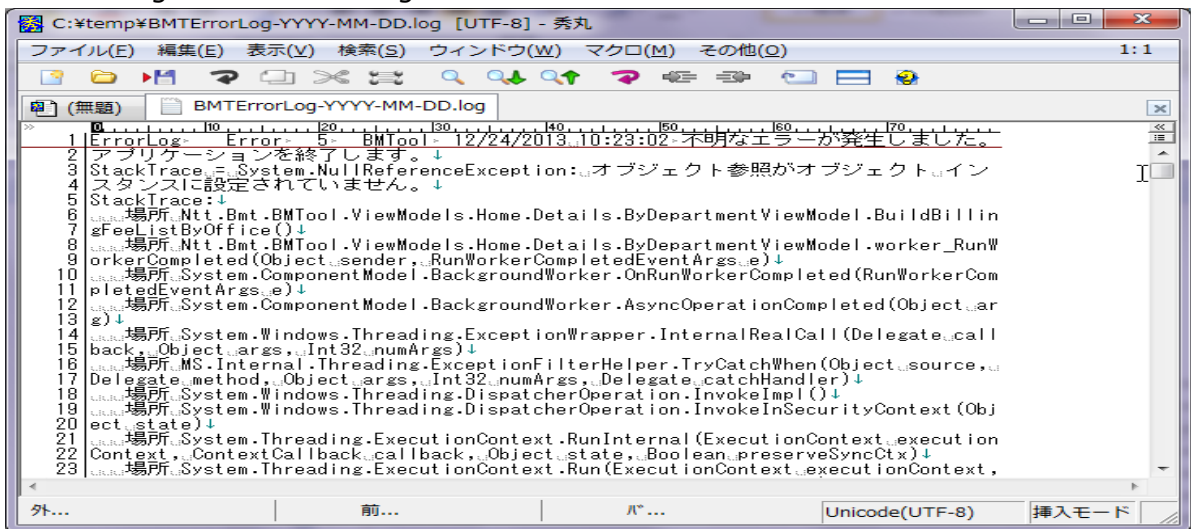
C:¥temp¥BMTErrorLog-YYYY-MM-DD.log [UTF-8] - 秀丸

ファイル(F) 編集(E) 表示(V) 検索(S) ウィンドウ(W) マクロ(M) その他(O) 1:1

(無題) BMTErrorLog-YYYY-MM-DD.log

0 10 20 30 40 50 60 70

1 ErrorLog Error 5 BMTool 12/24/2013 10:23:02 不明なエラーが発生しました。
2 アプリケーションを終了します。
3 StackTrace = System.NullReferenceException: オブジェクト参照がオブジェクト イン
4 スタンスに設定されていません。
5 StackTrace:
6 場所 Ntt.Bmt.BMTool.ViewModels.Home.Details.ByDepartmentViewModel.BuildBillin
7 gFeeListByOffice()
8 場所 Ntt.Bmt.BMTool.ViewModels.Home.Details.ByDepartmentViewModel.worker_RunW
9 orkerCompleted(Object sender, RunWorkerCompletedEventArgs e)
10 場所 System.ComponentModel.BackgroundWorker.OnRunWorkerCompleted(RunWorkerCom
11 pletedEventArgs e)
12 場所 System.ComponentModel.BackgroundWorker.AsyncOperationCompleted(Object ar
13 g)
14 場所 System.Windows.Threading.ExceptionWrapper.InternalRealCall(Delegate call
15 back, Object args, Int32 numArgs)
16 場所 MS.Internal.Threading.ExceptionFilterHelper.TryCatchWhen(Object source,
17 Delegate method, Object args, Int32 numArgs, Delegate catchHandler)
18 場所 System.Windows.Threading.DispatcherOperation.InvokeImpl()
19 場所 System.Windows.Threading.DispatcherOperation.InvokeInSecurityContext(Obj
20 ect state)
21 場所 System.Threading.ExecutionContext.RunInternal(ExecutionContext execution
22 Context, ContextCallback callback, Object state, Boolean preserveSyncCtx)
23 場所 System.Threading.ExecutionContext.Run(ExecutionContext executionContext,

外... 前... バ... Unicode(UTF-8) 挿入モード